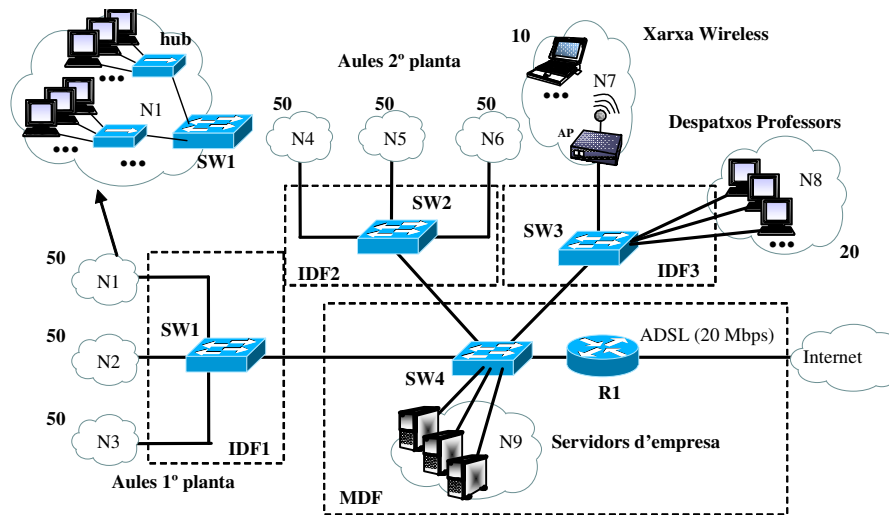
hub

N1

SW1

•••

•••

•••

Aules 2º planta

50 N4

50 N5

50 N6

10

Xarxa Wireless

N7

AP

Despatxos Professors

N8

20

SW2

SW3

IDF2

IDF3

50 N1

50 N2

50 N3

SW1

IDF1

Aules 1º planta

ADSL (20 Mbps)

Internet

SW4

R1

N9

Servidors d'empresa

MDF